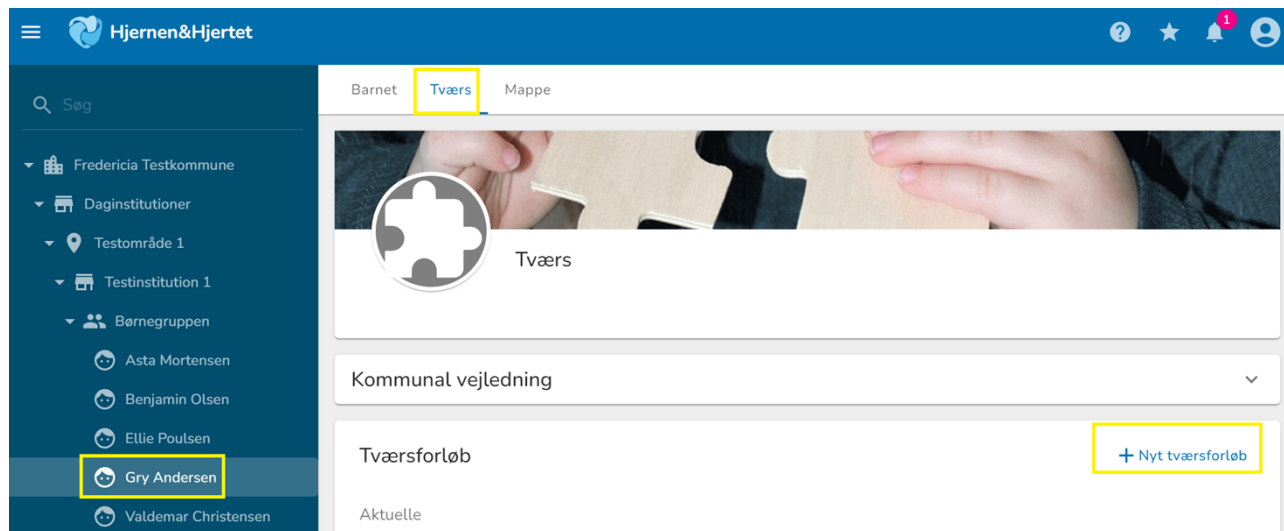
Hjernen&Hjertet

1

Søg

Fredericia Testkommune
Daginstitutioner
Testområde 1
Testinstitution 1
Børnegruppen
Asta Mortensen
Benjamin Olsen
Ellie Poulsen
Gry Andersen
Valdemar Christensen

Barnet
Tværs
Mappe

Tværs

Kommunal vejledning

Tværsforløb

+ Nyt tværsforløb

Aktuelle